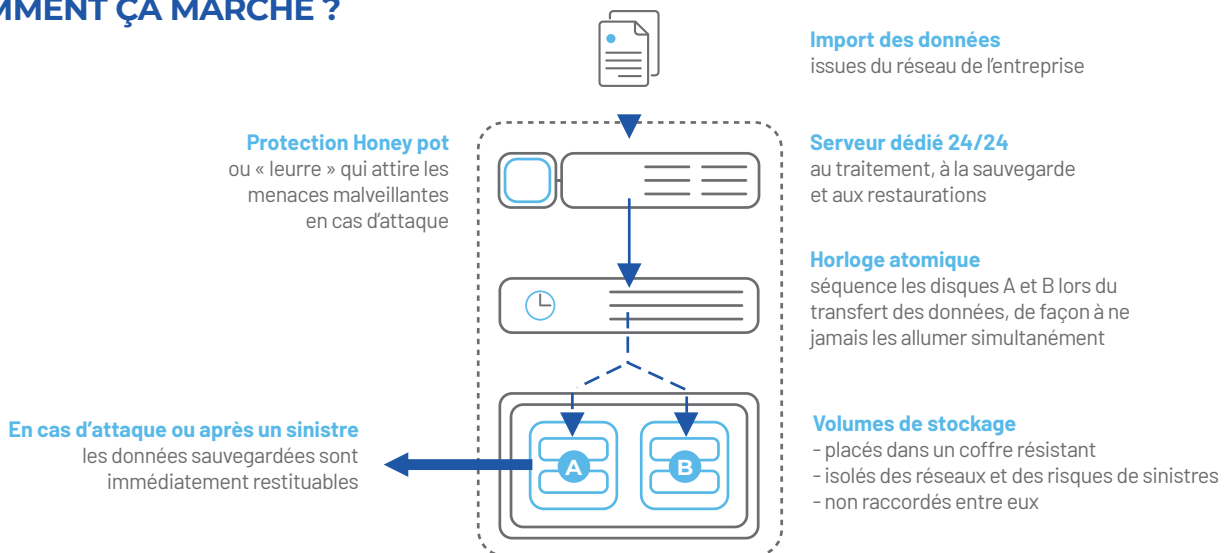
MMENT ÇA MARCHE ?

Import des données
issues du réseau de l'entreprise

Protection Honey pot
ou « leurre » qui attire les menaces malveillantes en cas d'attaque

Serveur dédié 24/24
au traitement, à la sauvegarde et aux restaurations

Horloge atomique
séquence les disques A et B lors du transfert des données, de façon à ne jamais les allumer simultanément

En cas d'attaque ou après un sinistre
les données sauvegardées sont immédiatement restituables

A

B

Volumes de stockage
- placés dans un coffre résistant
- isolés des réseaux et des risques de sinistres
- non raccordés entre eux